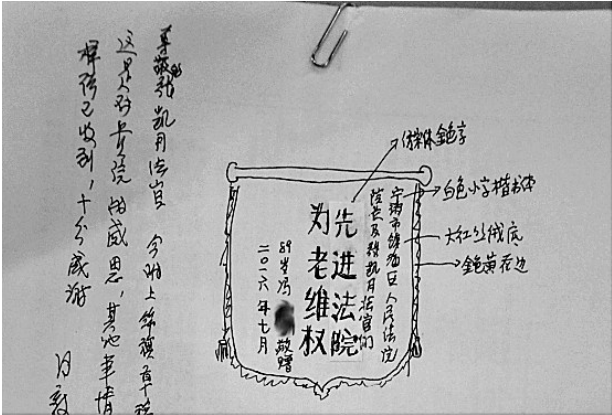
尊敬的凯月法官

这是人对贵院的感恩，其他事情

锦旗已收到，十分感谢

今附上锦旗草稿

日期

先进法院
为老维权

安顺市镇宁区人民法院
院长及郭凯月法官们

89岁冯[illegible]敬赠
二〇一六年七月

仿宋体金色字

白色小字楷书

大红丝绒底

金色黄花边